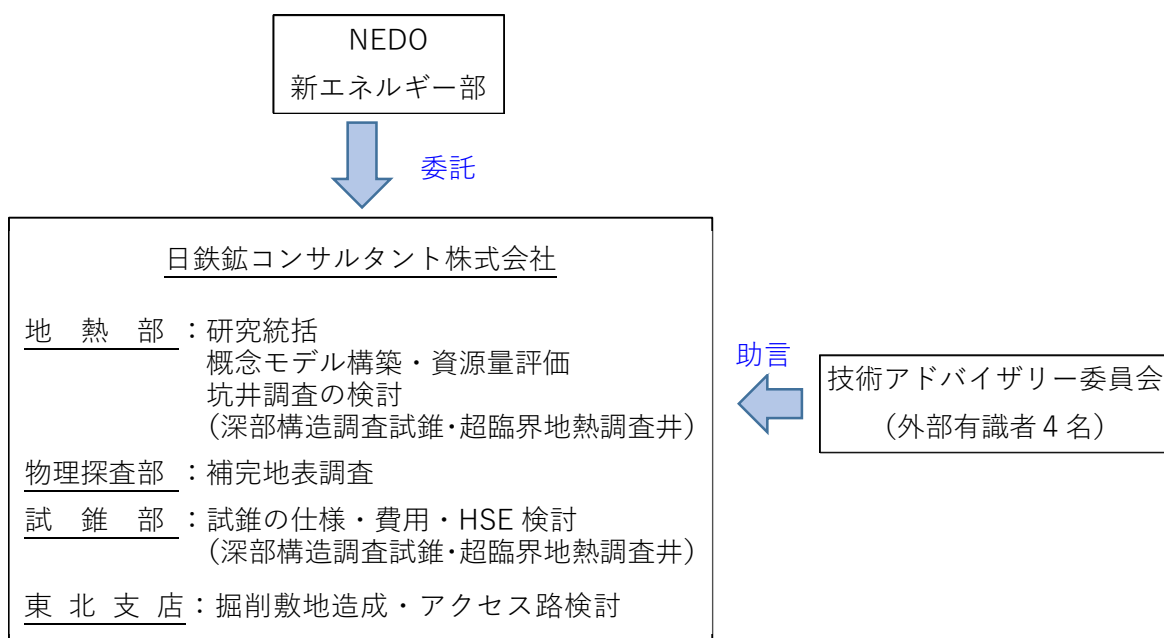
NEDO
新エネルギー部

委託

日鉄鉱コンサルタント株式会社

地　熱　部：研究統括
概念モデル構築・資源量評価
坑井調査の検討
（深部構造調査試錐・超臨界地熱調査井）

物理探査部：補完地表調査

試　錐　部：試錐の仕様・費用・HSE 検討
（深部構造調査試錐・超臨界地熱調査井）

東 北 支 店：掘削敷地造成・アクセス路検討

助言

技術アドバイザリー委員会
（外部有識者 4 名）